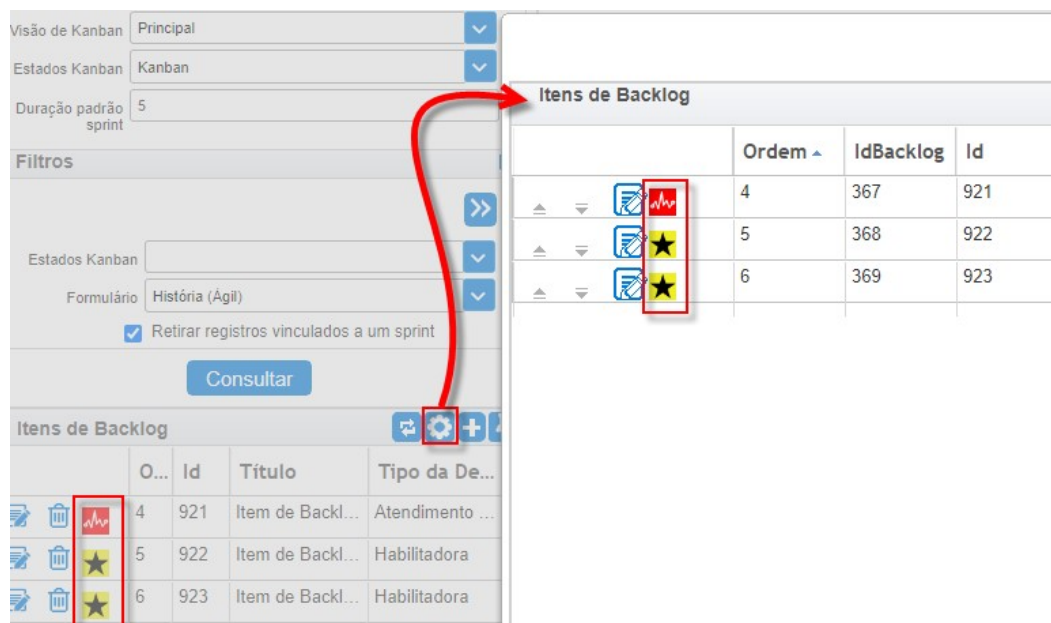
Visão de Kanban Principal

Estados Kanban Kanban

Duração padrão sprint 5

Filtros

Estados Kanban

Formulário História (Ágil)

Retirar registros vinculados a um sprint

Consultar

Itens de Backlog

| | O... | Id | Título | Tipo da De... |
|---|---|---|---|---|
| | 4 | 921 | Item de Backl... | Atendimento ... |
| | 5 | 922 | Item de Backl... | Habilitadora |
| | 6 | 923 | Item de Backl... | Habilitadora |

Itens de Backlog

| | Ordem | IdBacklog | Id |
|---|---|---|---|
| | 4 | 367 | 921 |
| | 5 | 368 | 922 |
| | 6 | 369 | 923 |